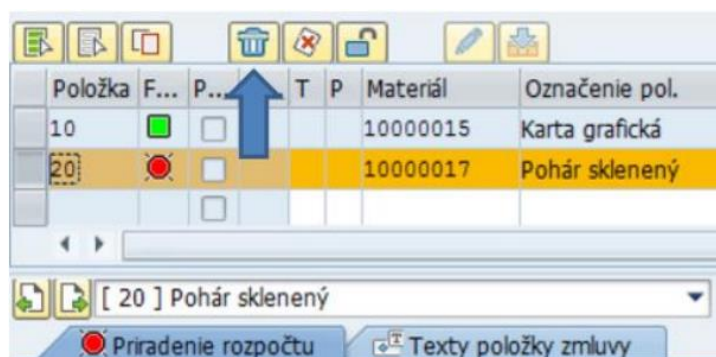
| Položka | F... | P... | | T | P | Materiál | Označenie pol. |
|---|---|---|---|---|---|---|---|
| 10 | | | | | | 10000015 | Karta grafická |
| 20 | | | | | | 10000017 | Pohár sklenený |
| | | | | | | | |

[ 20 ] Pohár sklenený

Priradenie rozpočtu
Texty položky zmluvy